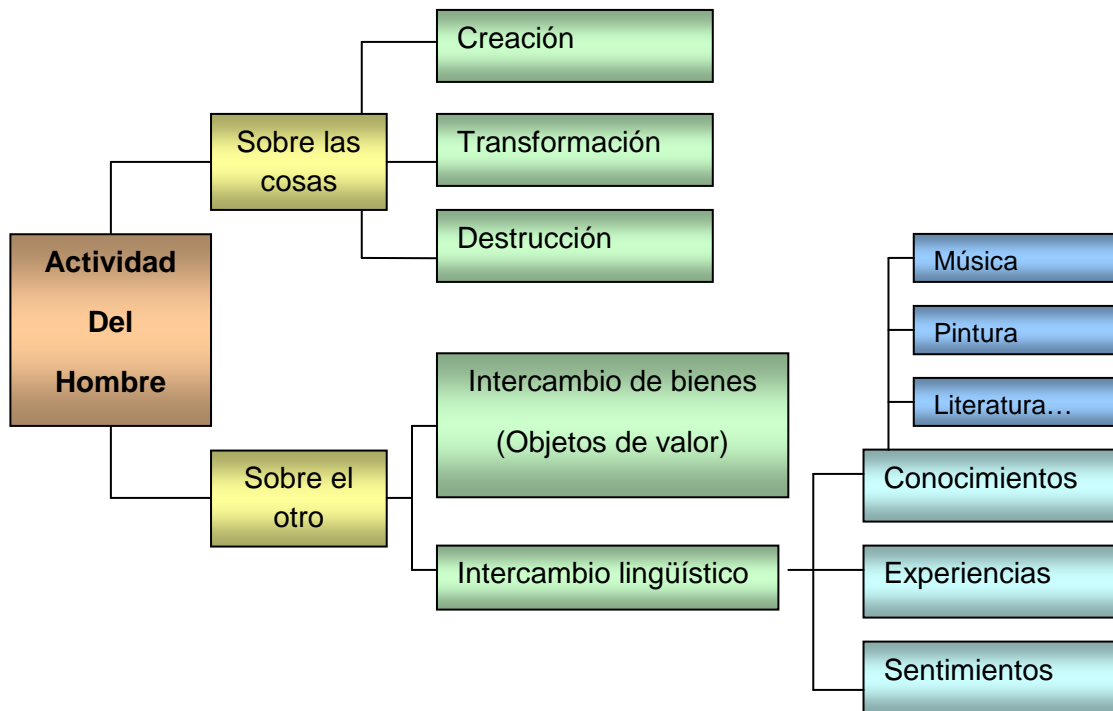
Actividad Del Hombre

Sobre las cosas

Creación

Transformación

Destrucción

Sobre el otro

Intercambio de bienes (Objetos de valor)

Intercambio lingüístico

Conocimientos

Música

Pintura

Literatura…

Experiencias

Sentimientos